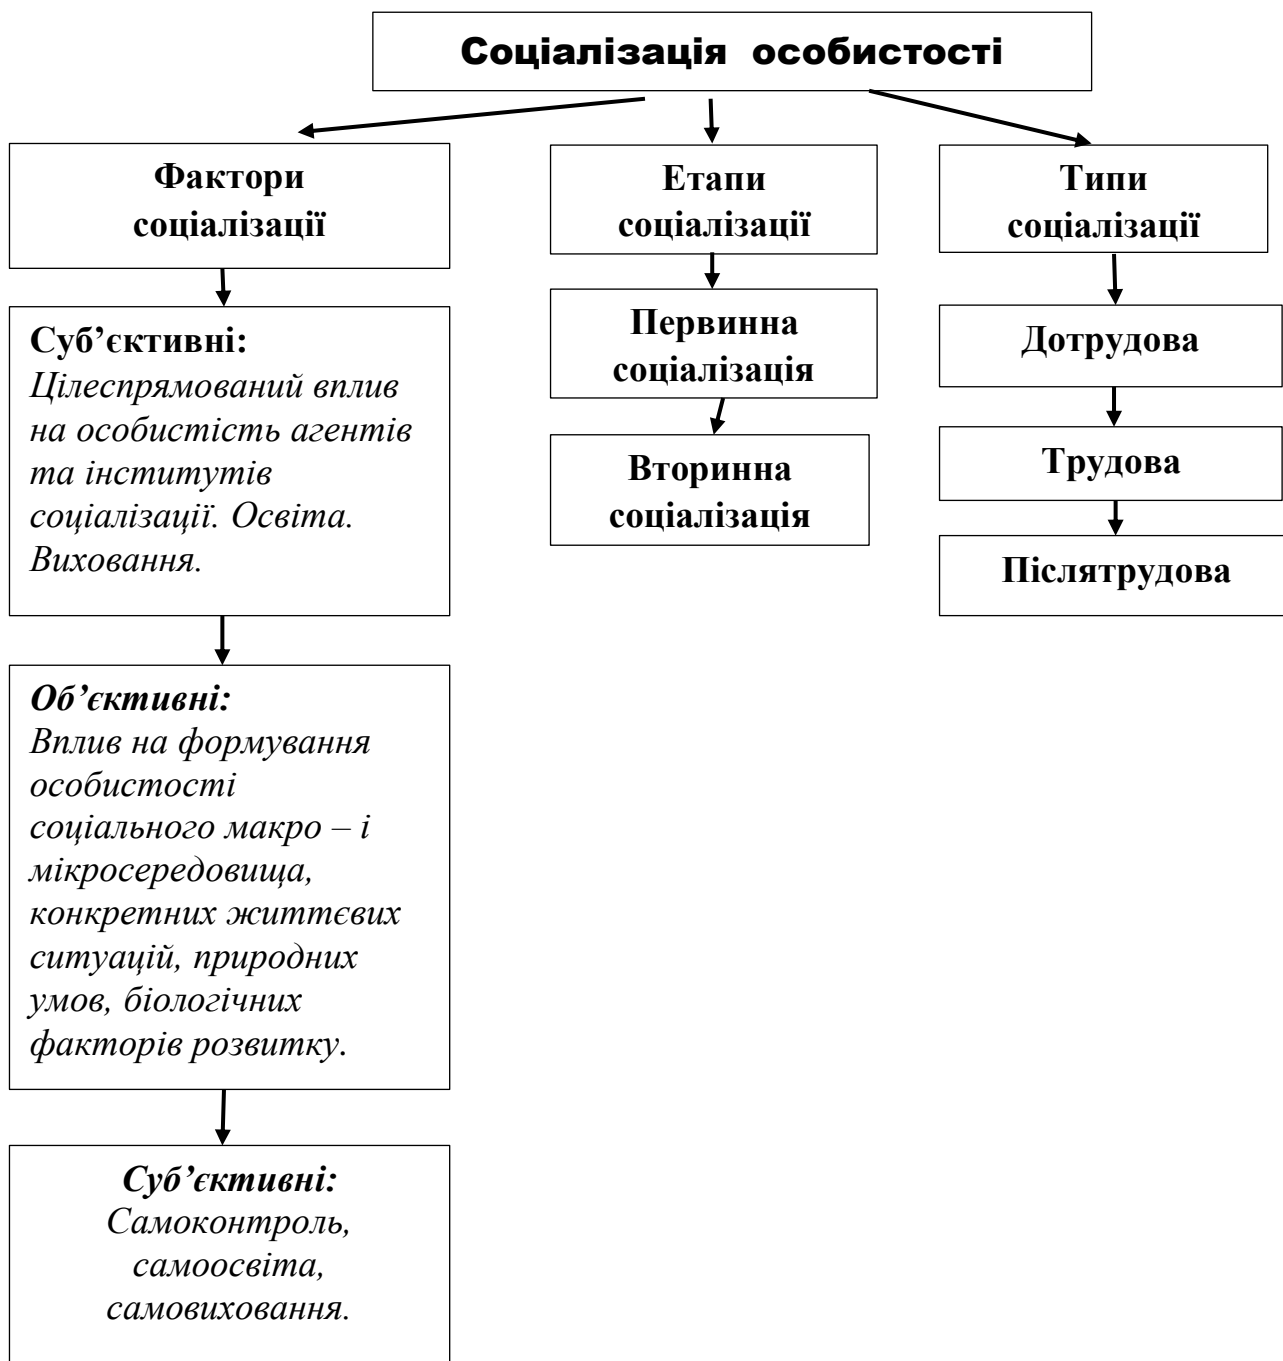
Соціалізація особистості

Фактори соціалізації

Суб'єктивні:
Цілеспрямований вплив на особистість агентів та інститутів соціалізації. Освіта. Виховання.

Об'єктивні:
Вплив на формування особистості соціального макро – і мікросередовища, конкретних життєвих ситуацій, природних умов, біологічних факторів розвитку.

Суб'єктивні:
Самоконтроль, самоосвіта, самовиховання.

Етапи соціалізації

Первинна соціалізація

Вторинна соціалізація

Типи соціалізації

Дотрудова

Трудова

Післятрудова